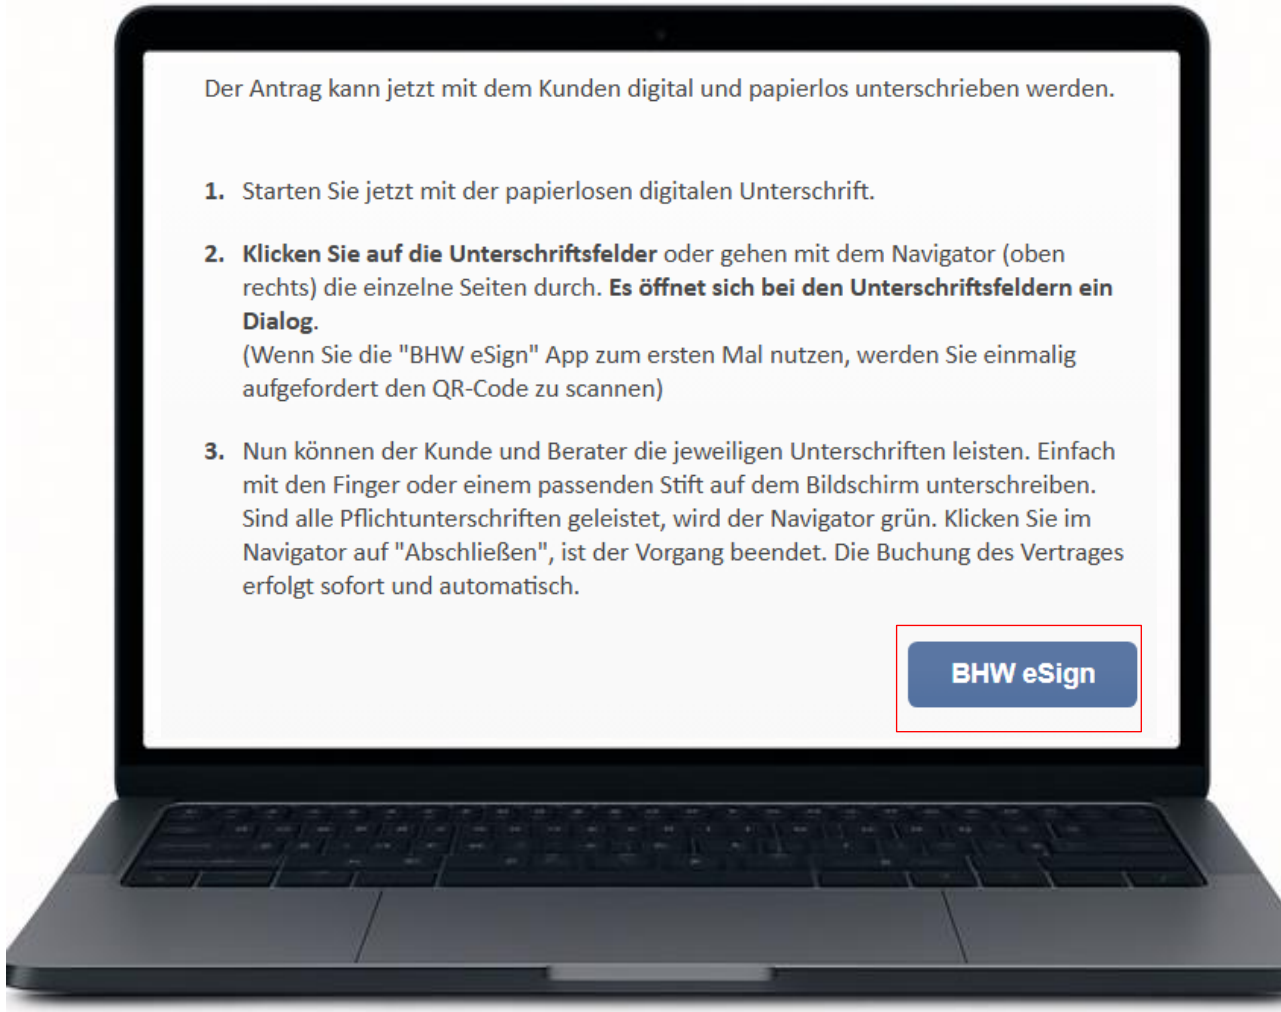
Der Antrag kann jetzt mit dem Kunden digital und papierlos unterschrieben werden.

1. Starten Sie jetzt mit der papierlosen digitalen Unterschrift.

2. **Klicken Sie auf die Unterschriftsfelder** oder gehen mit dem Navigator (oben rechts) die einzelne Seiten durch. **Es öffnet sich bei den Unterschriftsfeldern ein Dialog**.
(Wenn Sie die "BHW eSign" App zum ersten Mal nutzen, werden Sie einmalig aufgefordert den QR-Code zu scannen)

3. Nun können der Kunde und Berater die jeweiligen Unterschriften leisten. Einfach mit den Finger oder einem passenden Stift auf dem Bildschirm unterschreiben. Sind alle Pflichtunterschriften geleistet, wird der Navigator grün. Klicken Sie im Navigator auf "Abschließen", ist der Vorgang beendet. Die Buchung des Vertrages erfolgt sofort und automatisch.

BHW eSign